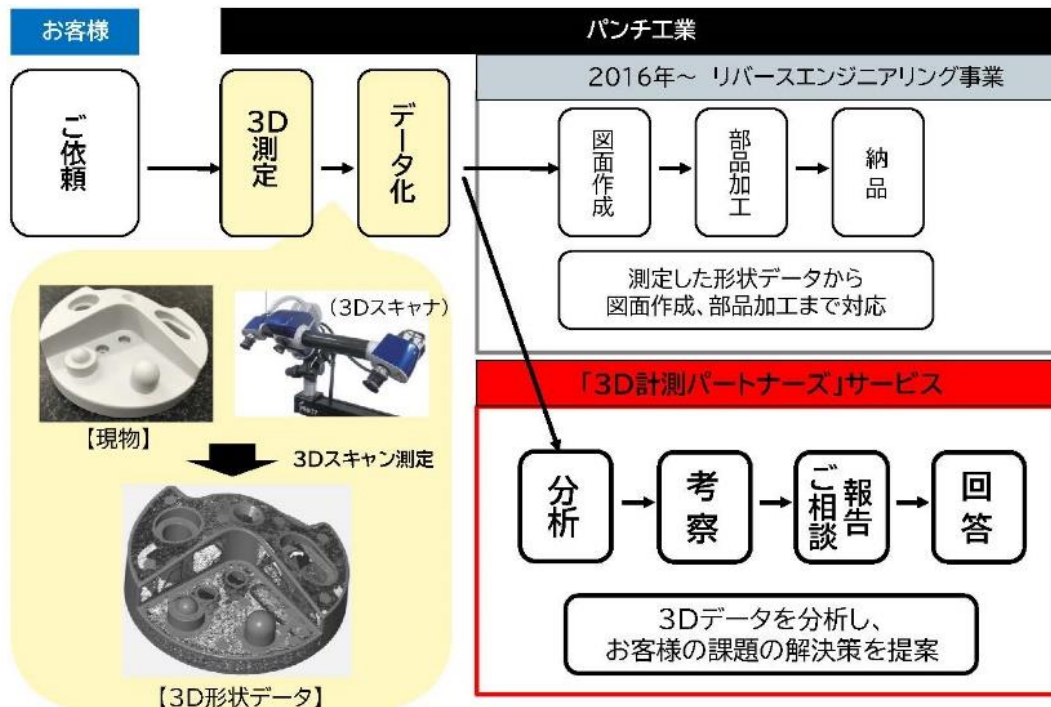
お客様

パンチ工業

2016年～ リバースエンジニアリング事業

ご依頼

3D測定

データ化

図面作成

部品加工

納品

測定した形状データから
図面作成、部品加工まで対応

（3Dスキャナ）

【現物】

3Dスキャン測定

【3D形状データ】

「3D計測パートナーズ」サービス

分析

考察

ご相談

報告

回答

3Dデータを分析し、
お客様の課題の解決策を提案